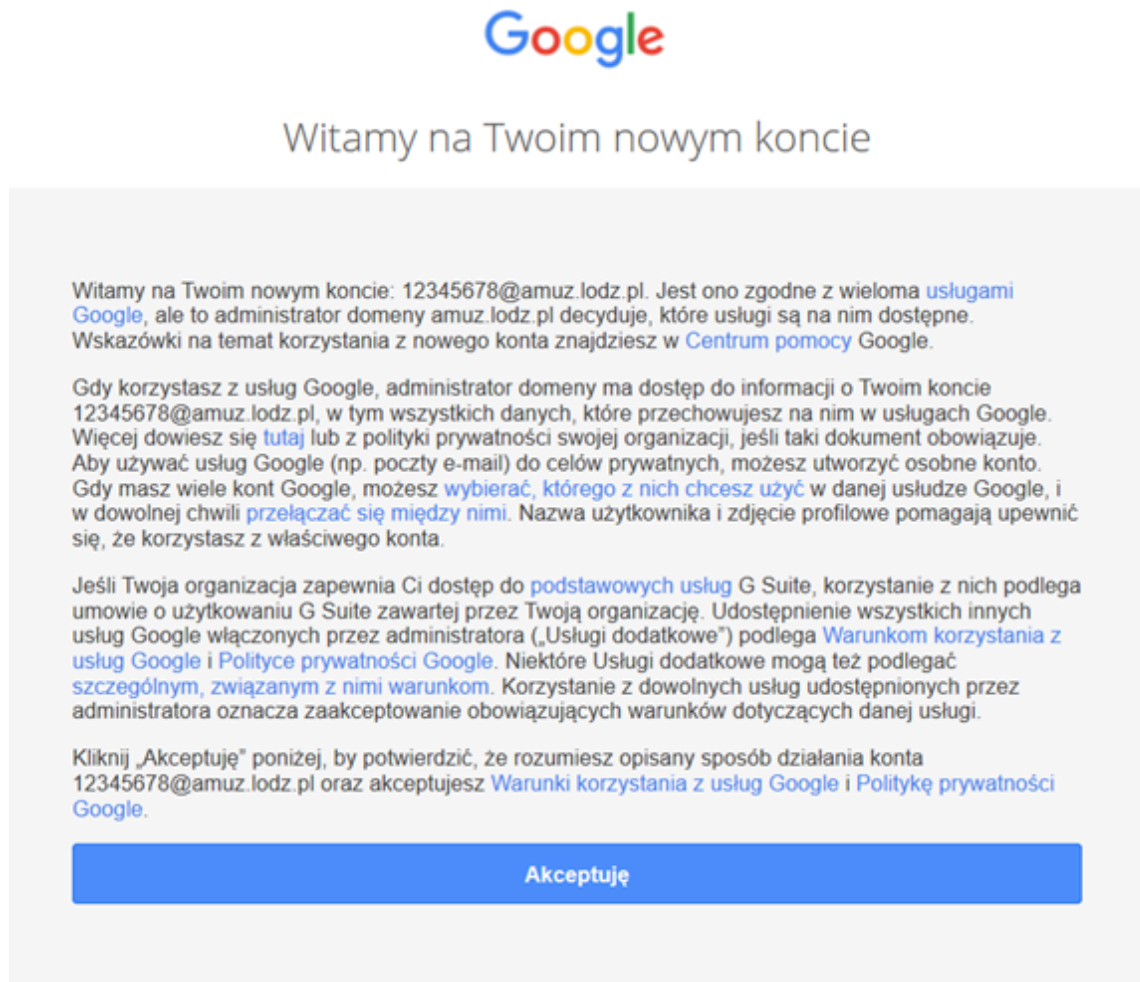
Google

Witamy na Twoim nowym koncie

Witamy na Twoim nowym koncie: 12345678@amuz.lodz.pl. Jest ono zgodne z wieloma usługami Google, ale to administrator domeny amuz.lodz.pl decyduje, które usługi są na nim dostępne. Wskazówki na temat korzystania z nowego konta znajdziesz w Centrum pomocy Google.

Gdy korzystasz z usług Google, administrator domeny ma dostęp do informacji o Twoim koncie 12345678@amuz.lodz.pl, w tym wszystkich danych, które przechowujesz na nim w usługach Google. Więcej dowiesz się tutaj lub z polityki prywatności swojej organizacji, jeśli taki dokument obowiązuje. Aby używać usług Google (np. poczty e-mail) do celów prywatnych, możesz utworzyć osobne konto. Gdy masz wiele kont Google, możesz wybierać, którego z nich chcesz użyć w danej usłudze Google, i w dowolnej chwili przełączać się między nimi. Nazwa użytkownika i zdjęcie profilowe pomagają upewnić się, że korzystasz z właściwego konta.

Jeśli Twoja organizacja zapewnia Ci dostęp do podstawowych usług G Suite, korzystanie z nich podlega umowie o użytkowaniu G Suite zawartej przez Twoją organizację. Udostępnienie wszystkich innych usług Google włączonych przez administratora („Usługi dodatkowe") podlega Warunkom korzystania z usług Google i Polityce prywatności Google. Niektóre Usługi dodatkowe mogą też podlegać szczególnym, związanym z nimi warunkom. Korzystanie z dowolnych usług udostępnionych przez administratora oznacza zaakceptowanie obowiązujących warunków dotyczących danej usługi.

Kliknij „Akceptuję" poniżej, by potwierdzić, że rozumiesz opisany sposób działania konta 12345678@amuz.lodz.pl oraz akceptujesz Warunki korzystania z usług Google i Politykę prywatności Google.

Akceptuję